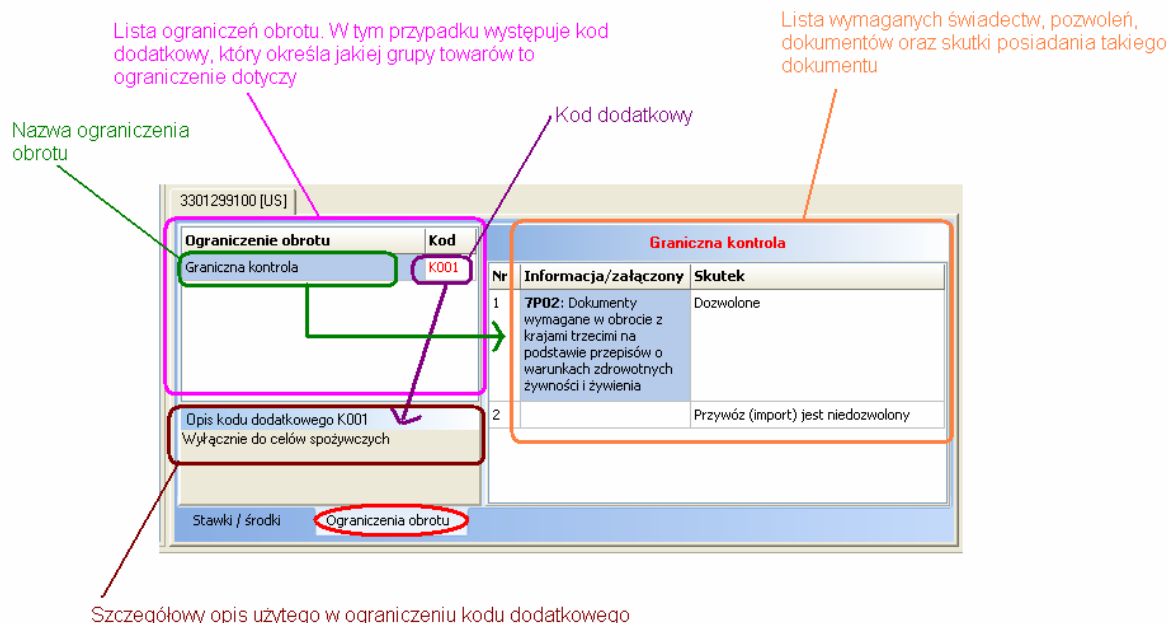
Lista ograniczeń obrotu. W tym przypadku występuje kod dodatkowy, który określa jakiej grupy towarów to ograniczenie dotyczy

Lista wymaganych świadectw, pozwoleń, dokumentów oraz skutki posiadania takiego dokumentu

Nazwa ograniczenia obrotu

Kod dodatkowy

3301299100 [US]

| Ograniczenie obrotu | Kod |
|---|---|
| Graniczna kontrola | K001 |

Graniczna kontrola

| Nr | Informacja/załączony | Skutek |
|---|---|---|
| 1 | **7P02:** Dokumenty wymagane w obrocie z krajami trzecimi na podstawie przepisów o warunkach zdrowotnych żywności i żywienia | Dozwolone |
| 2 | | Przywóz (import) jest niedozwolony |

Opis kodu dodatkowego K001
Wyłącznie do celów spożywczych

Stawki / środki
Ograniczenia obrotu

Szczegółowy opis użytego w ograniczeniu kodu dodatkowego